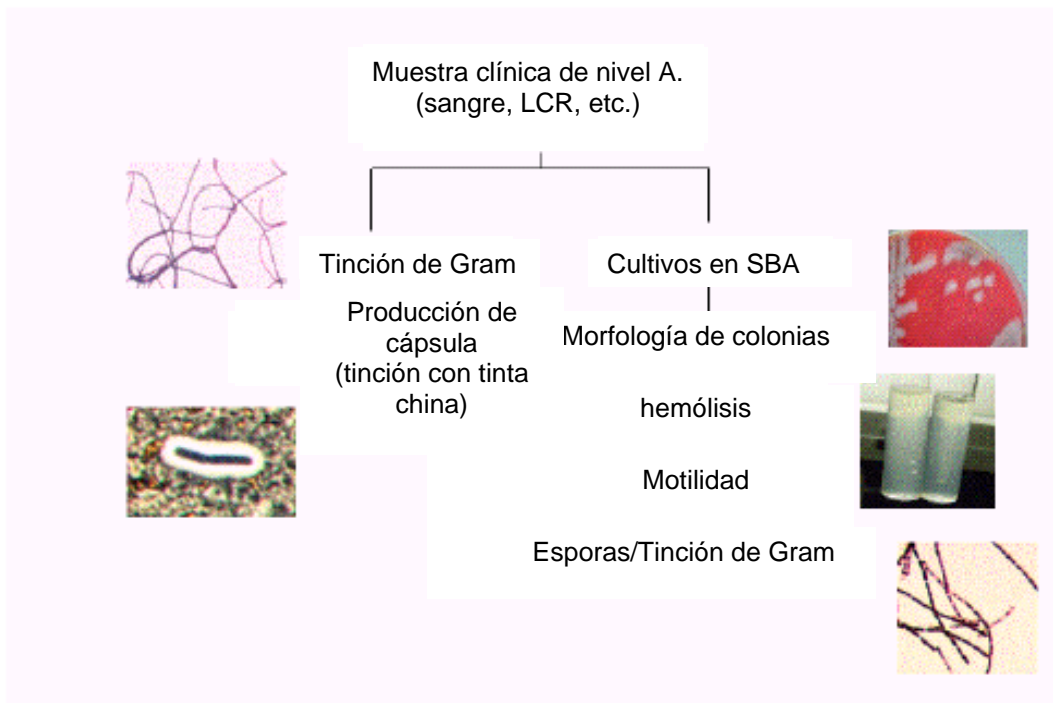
Muestra clínica de nivel A.
(sangre, LCR, etc.)

Tinción de Gram

Producción de cápsula (tinción con tinta china)

Cultivos en SBA

Morfología de colonias

hemólisis

Motilidad

Esporas/Tinción de Gram